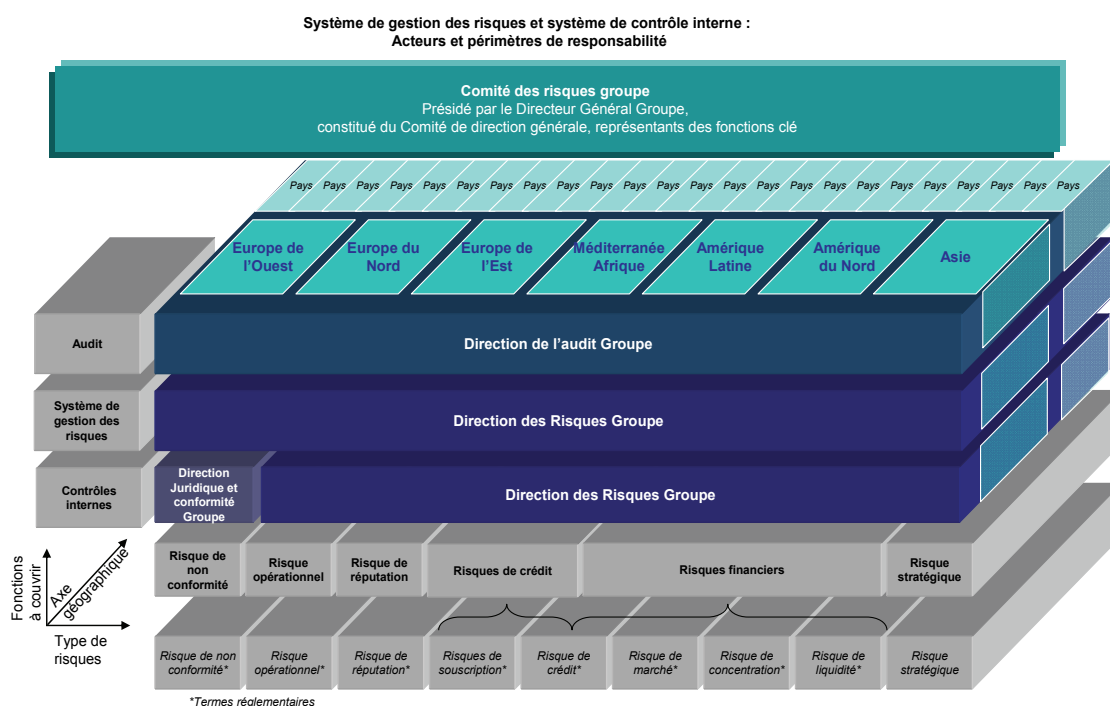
Système de gestion des risques et système de contrôle interne :
Acteurs et périmètres de responsabilité

Comité des risques groupe
Présidé par le Directeur Général Groupe,
constitué du Comité de direction générale, représentants des fonctions clé

Pays Pays Pays Pays Pays Pays Pays Pays Pays Pays Pays Pays Pays Pays Pays Pays Pays Pays Pays Pays Pays Pays Pays Pays

Europe de l'Ouest
Europe du Nord
Europe de l'Est
Méditerranée Afrique
Amérique Latine
Amérique du Nord
Asie

Audit
Direction de l'audit Groupe

Système de gestion des risques
Direction des Risques Groupe

Contrôles internes
Direction Juridique et conformité Groupe
Direction des Risques Groupe

Fonctions à couvrir
Axe géographique
Type de risques

Risque de non conformité
Risque opérationnel
Risque de réputation
Risques de crédit
Risques financiers
Risque stratégique

Risque de non conformité*
Risque opérationnel*
Risque de réputation*
Risques de souscription*
Risque de crédit*
Risque de marché*
Risque de concentration*
Risque de liquidité*
Risque stratégique

*Termes réglementaires